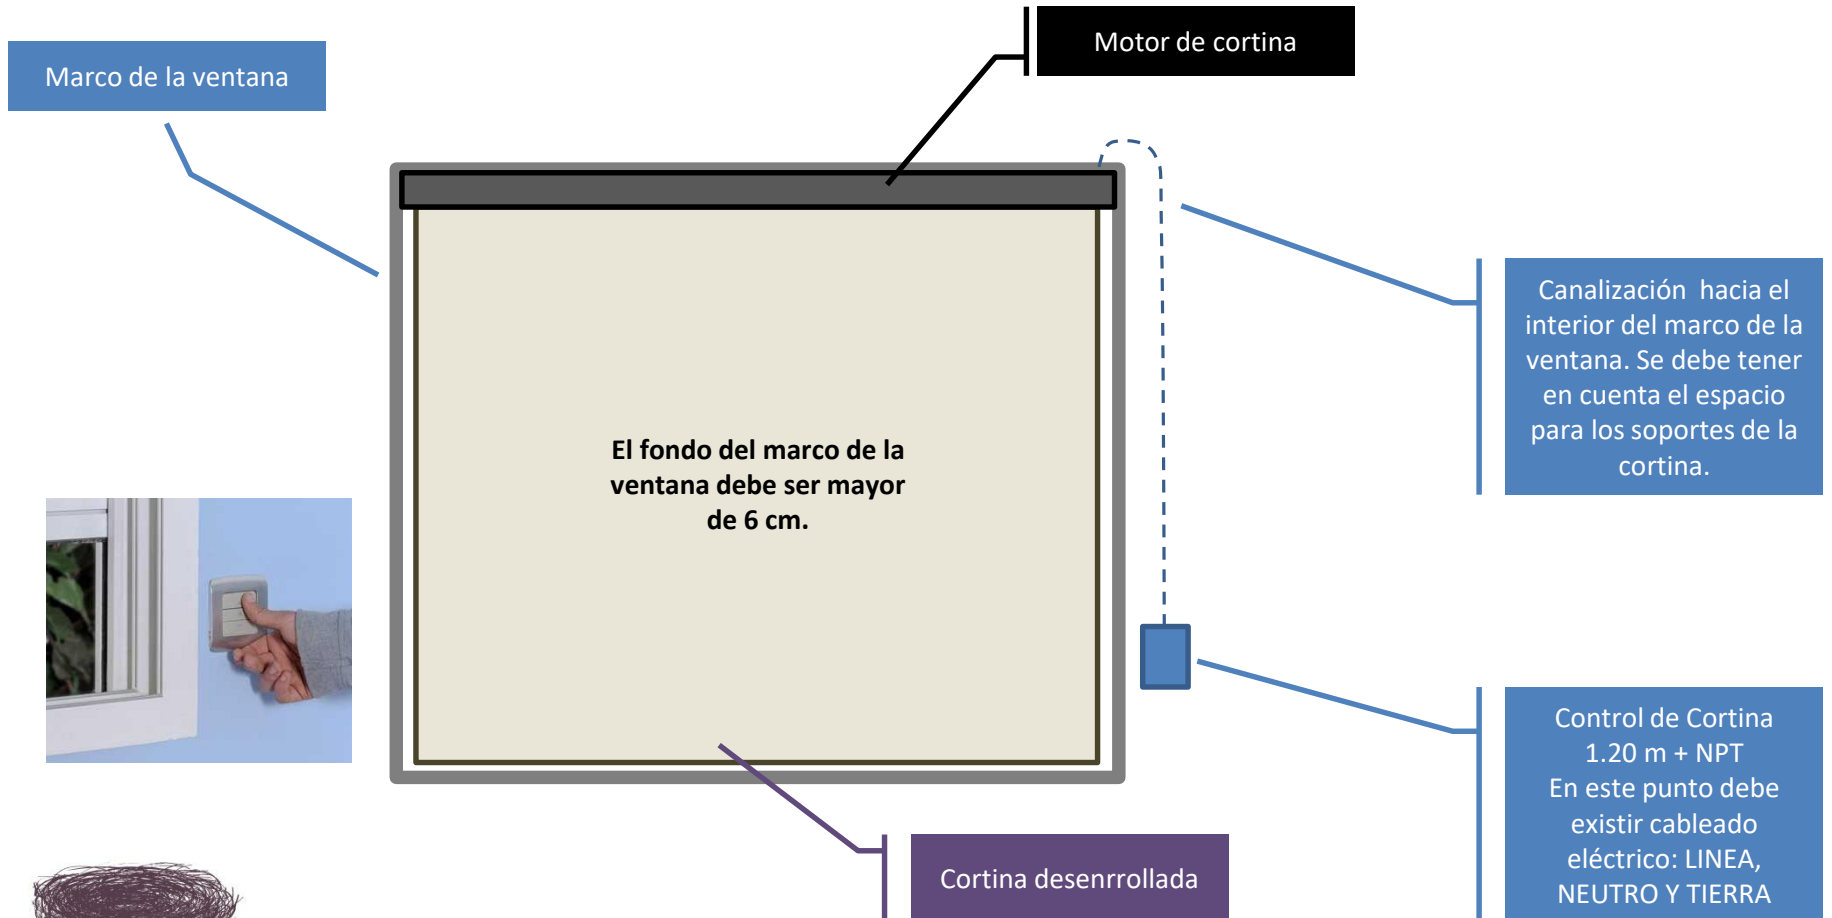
Marco de la ventana

Motor de cortina

Canalización hacia el interior del marco de la ventana. Se debe tener en cuenta el espacio para los soportes de la cortina.

El fondo del marco de la ventana debe ser mayor de 6 cm.

Control de Cortina
1.20 m + NPT
En este punto debe existir cableado eléctrico: LINEA, NEUTRO Y TIERRA

Cortina desenrrollada